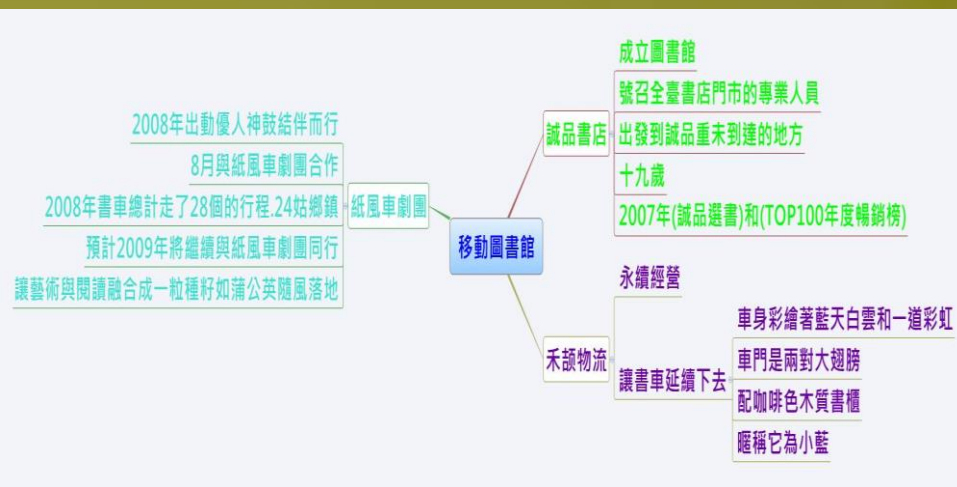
移動圖書館

誠品書店
成立圖書館
號召全臺書店門市的專業人員
出發到誠品重未到達的地方
十九歲
2007年(誠品選書)和(TOP100年度暢銷榜)

紙風車劇團
2008年出動優人神鼓結伴而行
8月與紙風車劇團合作
2008年書車總計走了28個的行程.24姑鄉鎮
預計2009年將繼續與紙風車劇團同行
讓藝術與閱讀融合成一粒種籽如蒲公英隨風落地

禾頡物流
永續經營
讓書車延續下去
車身彩繪著藍天白雲和一道彩虹
車門是兩對大翅膀
配咖啡色木質書櫃
暱稱它為小藍